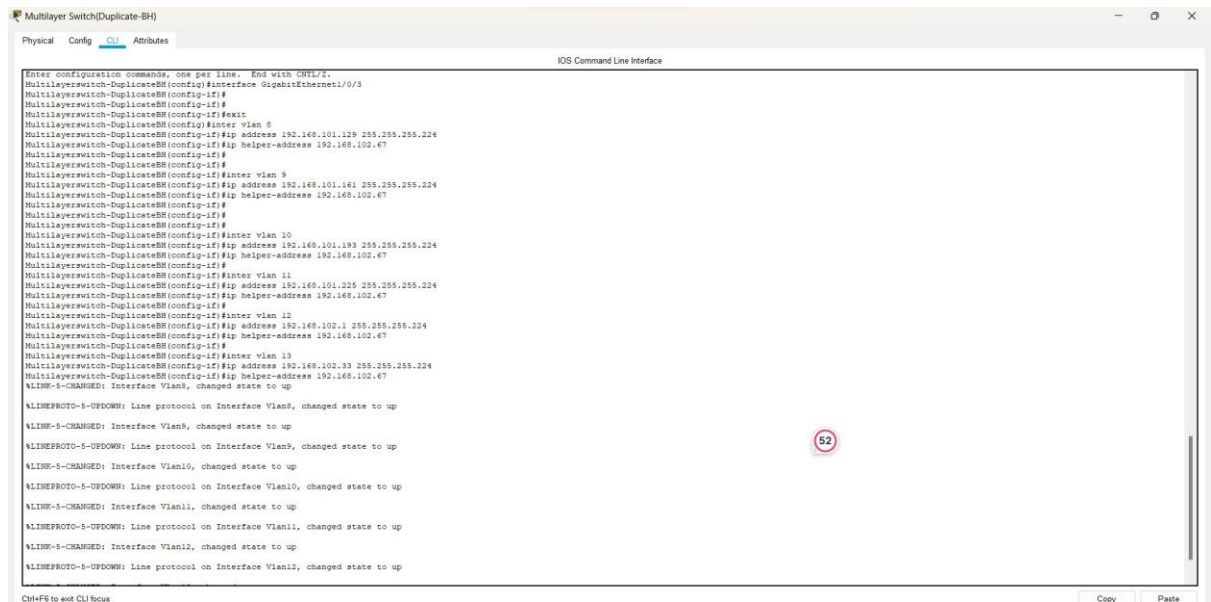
Multilayer Switch(Duplicate-BH)

Physical Config CLI Attributes

IOS Command Line Interface

Enter configuration commands, one per line. End with CNTL/Z.
Multilayerswitch-DuplicateBH(config)#interface GigabitEthernet1/0/3
Multilayerswitch-DuplicateBH(config-if)#
Multilayerswitch-DuplicateBH(config-if)#
Multilayerswitch-DuplicateBH(config-if)#exit
Multilayerswitch-DuplicateBH(config)#inter vlan 8
Multilayerswitch-DuplicateBH(config-if)#ip address 192.168.101.129 255.255.255.224
Multilayerswitch-DuplicateBH(config-if)#ip helper-address 192.168.102.67
Multilayerswitch-DuplicateBH(config-if)#
Multilayerswitch-DuplicateBH(config-if)#
Multilayerswitch-DuplicateBH(config-if)#inter vlan 9
Multilayerswitch-DuplicateBH(config-if)#ip address 192.168.101.161 255.255.255.224
Multilayerswitch-DuplicateBH(config-if)#ip helper-address 192.168.102.67
Multilayerswitch-DuplicateBH(config-if)#
Multilayerswitch-DuplicateBH(config-if)#
Multilayerswitch-DuplicateBH(config-if)#
Multilayerswitch-DuplicateBH(config-if)#inter vlan 10
Multilayerswitch-DuplicateBH(config-if)#ip address 192.168.101.193 255.255.255.224
Multilayerswitch-DuplicateBH(config-if)#ip helper-address 192.168.102.67
Multilayerswitch-DuplicateBH(config-if)#
Multilayerswitch-DuplicateBH(config-if)#inter vlan 11
Multilayerswitch-DuplicateBH(config-if)#ip address 192.168.101.225 255.255.255.224
Multilayerswitch-DuplicateBH(config-if)#ip helper-address 192.168.102.67
Multilayerswitch-DuplicateBH(config-if)#
Multilayerswitch-DuplicateBH(config-if)#inter vlan 12
Multilayerswitch-DuplicateBH(config-if)#ip address 192.168.102.1 255.255.255.224
Multilayerswitch-DuplicateBH(config-if)#ip helper-address 192.168.102.67
Multilayerswitch-DuplicateBH(config-if)#
Multilayerswitch-DuplicateBH(config-if)#inter vlan 13
Multilayerswitch-DuplicateBH(config-if)#ip address 192.168.102.33 255.255.255.224
Multilayerswitch-DuplicateBH(config-if)#ip helper-address 192.168.102.67
%LINK-5-CHANGED: Interface Vlan8, changed state to up

%LINEPROTO-5-UPDOWN: Line protocol on Interface Vlan8, changed state to up

%LINK-5-CHANGED: Interface Vlan9, changed state to up

%LINEPROTO-5-UPDOWN: Line protocol on Interface Vlan9, changed state to up

%LINK-5-CHANGED: Interface Vlan10, changed state to up

%LINEPROTO-5-UPDOWN: Line protocol on Interface Vlan10, changed state to up

%LINK-5-CHANGED: Interface Vlan11, changed state to up

%LINEPROTO-5-UPDOWN: Line protocol on Interface Vlan11, changed state to up

%LINK-5-CHANGED: Interface Vlan12, changed state to up

%LINEPROTO-5-UPDOWN: Line protocol on Interface Vlan12, changed state to up

52

Ctrl+F6 to exit CLI focus

Copy Paste